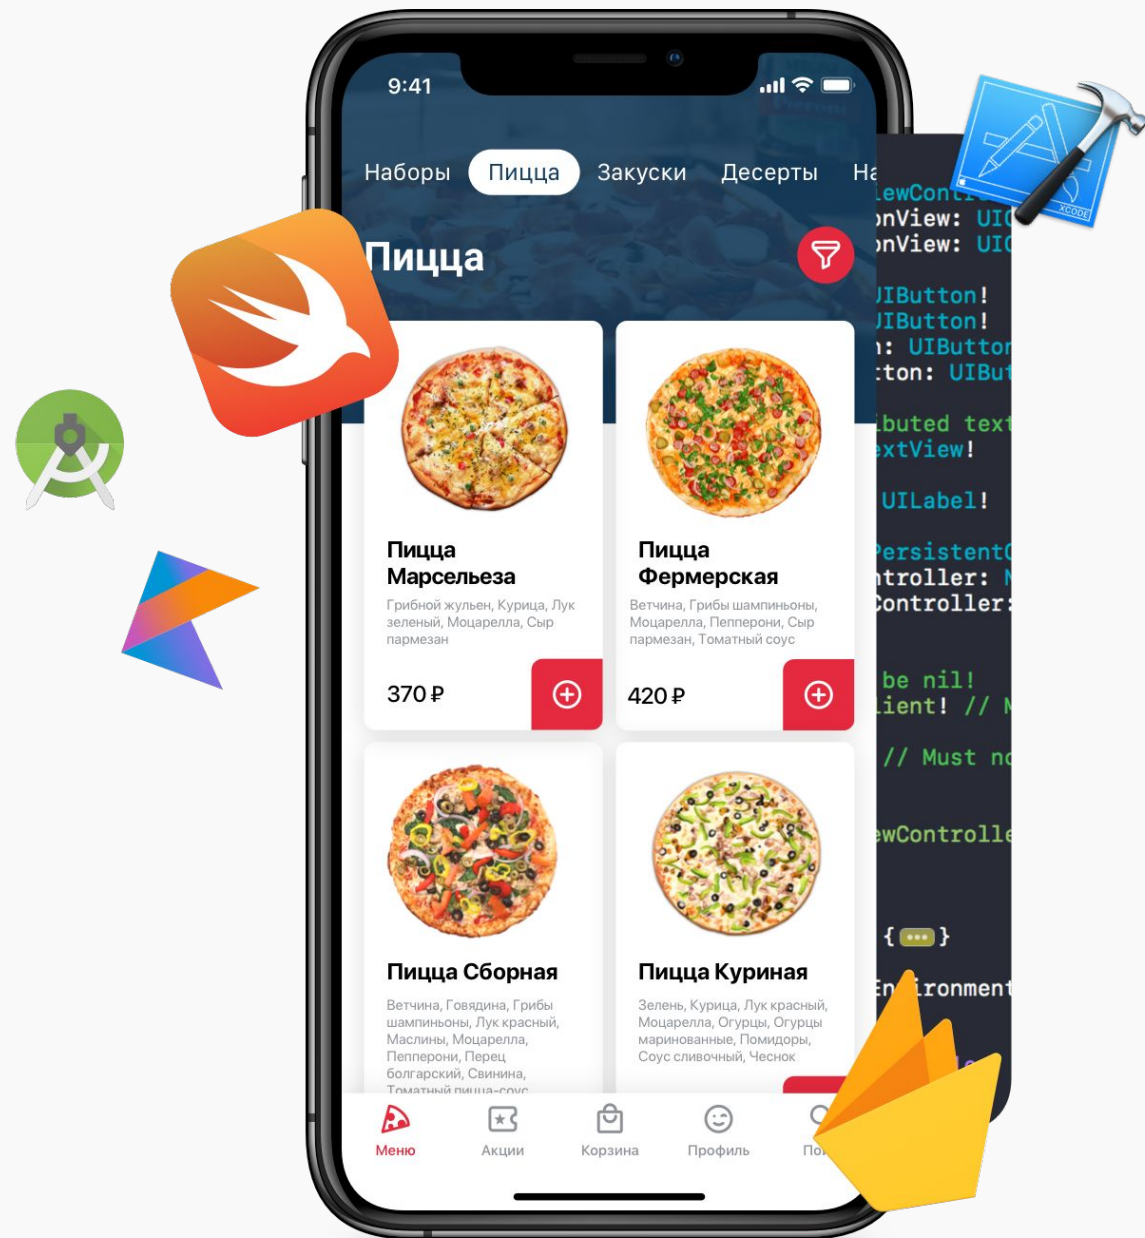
9:41

Наборы Пицца Закуски Десерты На

Пицца

Пицца Марсельеза
Грибной жульен, Курица, Лук зеленый, Моцарелла, Сыр пармезан
370 ₽

Пицца Фермерская
Ветчина, Грибы шампиньоны, Моцарелла, Пепперони, Сыр пармезан, Томатный соус
420 ₽

Пицца Сборная
Ветчина, Говядина, Грибы шампиньоны, Лук красный, Маслины, Моцарелла, Пепперони, Перец болгарский, Свинина, Томатный пицца-соус

Пицца Куриная
Зелень, Курица, Лук красный, Моцарелла, Огурцы, Огурцы маринованные, Помидоры, Соус сливочный, Чеснок

Меню Акции Корзина Профиль По

ewCont
onView: UI
onView: UI
IButton!
IButton!
: UIButto
ton: UIBu
buted text
xtView!
UILabel!
ersistent
troller:
ontroller:
be nil!
ient! //
// Must no
ewControlle
{ ••• }
Environment

XCODE